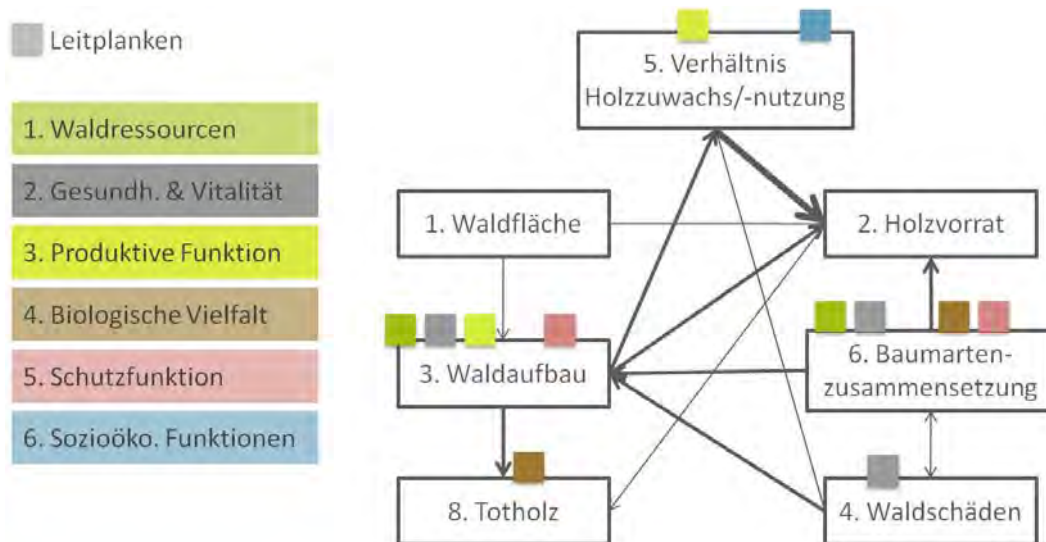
Leitplanken

1. Waldressourcen

2. Gesundh. & Vitalität

3. Produktive Funktion

4. Biologische Vielfalt

5. Schutzfunktion

6. Sozioöko. Funktionen

5. Verhältnis Holzzuwachs/-nutzung

1. Waldfläche

2. Holzvorrat

3. Waldaufbau

6. Baumartenzusammensetzung

8. Totholz

4. Waldschäden